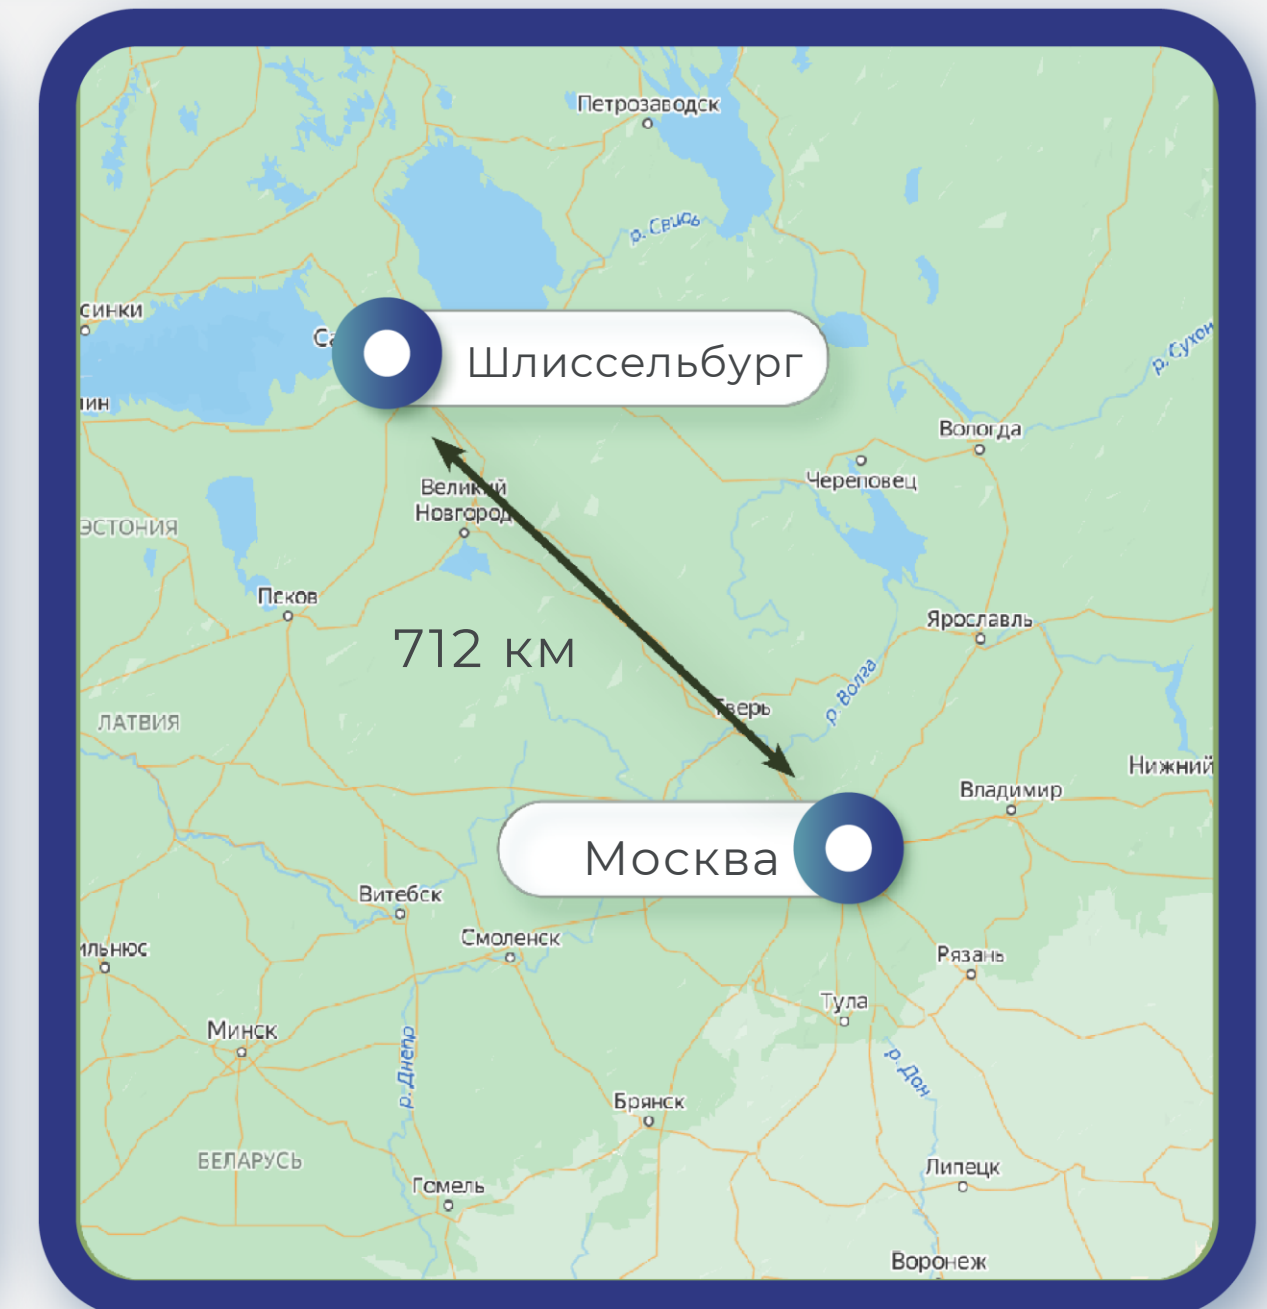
Петрозаводск

р. Свирь

синки

Са

Шлиссельбург

р. Сухон

ин

Вологда

Череповец

Великий Новгород

ЭСТОНИЯ

Псков

Ярославль

712 км

р. Волга

ЛАТВИЯ

Тверь

Нижний

Владимир

Москва

Витебск

Смоленск

ильнюс

Рязань

Тула

Минск

р. Днепр

р. Дон

Брянск

БЕЛАРУСЬ

Липецк

Гомель

Воронеж